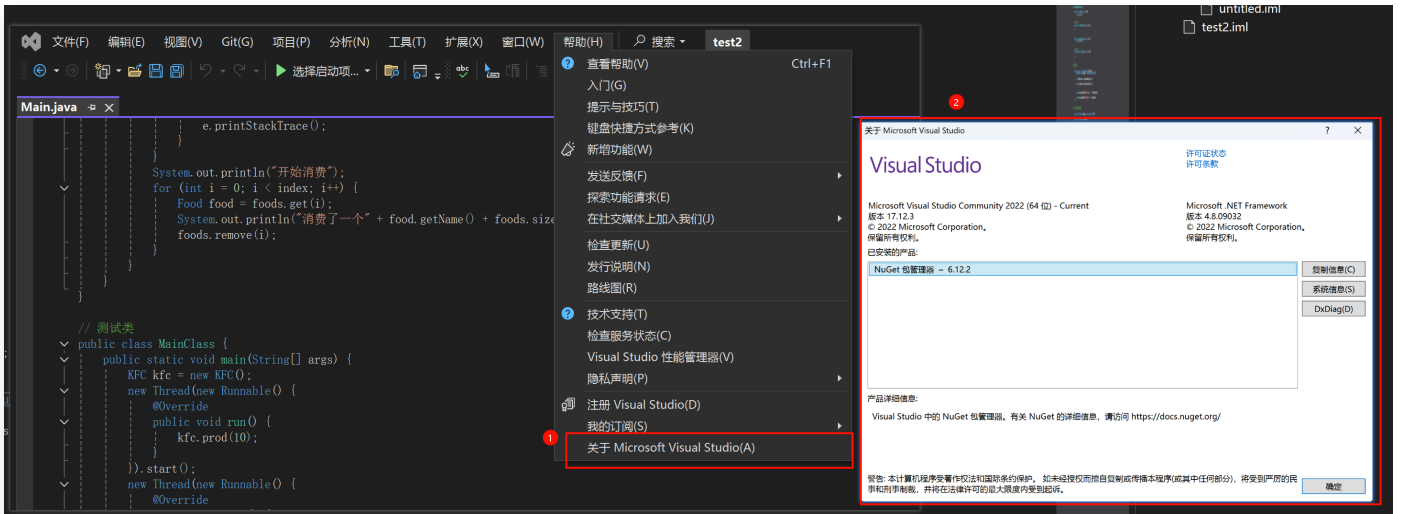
文件(F) 编辑(E) 视图(V) Git(G) 项目(P) 分析(N) 工具(T) 扩展(X) 窗口(W) 帮助(H) 搜索 test2

选择启动项...

Main.java

e.printStackTrace();
}
}
System.out.println("开始消费");
for (int i = 0; i < index; i++) {
Food food = foods.get(i);
System.out.println("消费了一个" + food.getName() + foods.size
foods.remove(i);
}
}
}
}

// 测试类
public class MainClass {
public static void main(String[] args) {
KFC kfc = new KFC();
new Thread(new Runnable() {
@Override
public void run() {
kfc.prod(10);
}
}).start();
new Thread(new Runnable() {
@Override

查看帮助(V) Ctrl+F1
入门(G)
提示与技巧(T)
键盘快捷方式参考(K)
新增功能(W)
发送反馈(F)
探索功能请求(E)
在社交媒体上加入我们(J)
检查更新(U)
发行说明(N)
路线图(R)
技术支持(T)
检查服务状态(C)
Visual Studio 性能管理器(V)
隐私声明(P)
注册 Visual Studio(D)
我的订阅(S)
1
关于 Microsoft Visual Studio(A)

untitled.iml
test2.iml

2
关于 Microsoft Visual Studio ? ✕
Visual Studio
许可证状态
许可条款
Microsoft Visual Studio Community 2022 (64 位) - Current
版本 17.12.3
© 2022 Microsoft Corporation。
保留所有权利。
Microsoft .NET Framework
版本 4.8.09032
© 2022 Microsoft Corporation。
保留所有权利。
已安装的产品:
NuGet 包管理器 – 6.12.2
复制信息(C)
系统信息(S)
DxDiag(D)
产品详细信息:
Visual Studio 中的 NuGet 包管理器。有关 NuGet 的详细信息，请访问 https://docs.nuget.org/
警告: 本计算机程序受著作权法和国际条约保护。如未经授权而擅自复制或传播本程序(或其中任何部分)，将受到严厉的民事和刑事制裁，并将在法律许可的最大限度内受到起诉。
确定